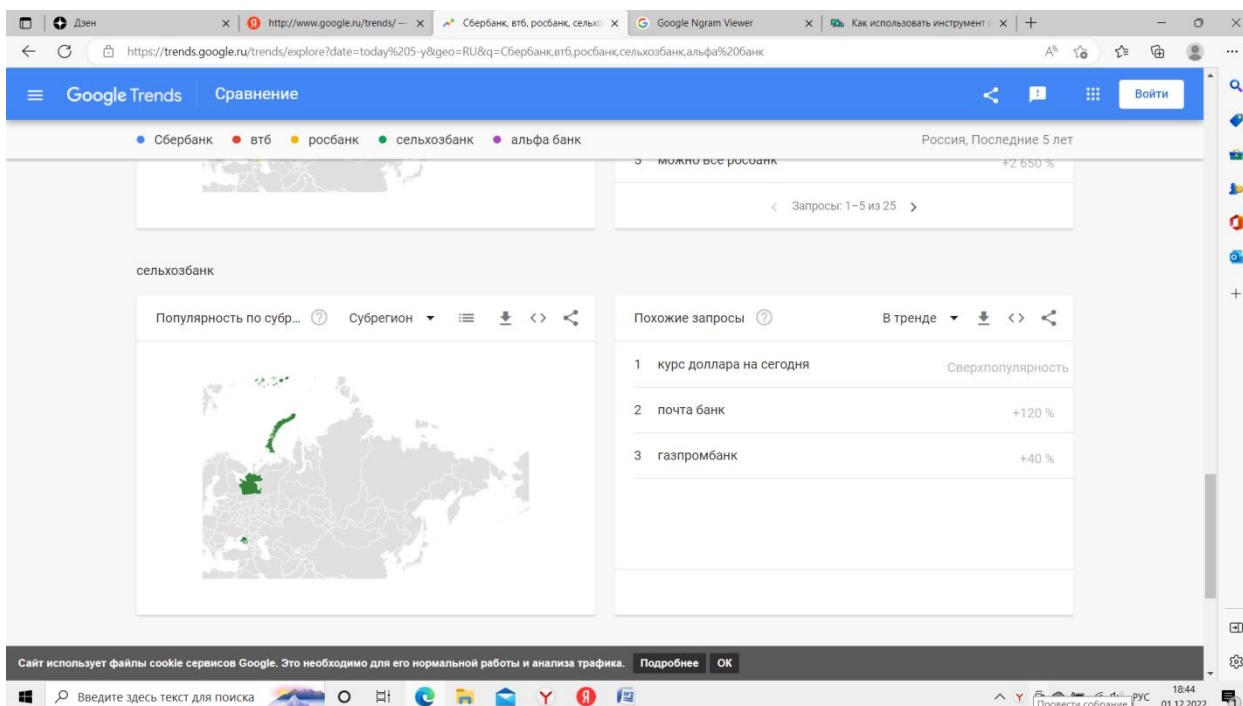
Дзен
http://www.google.ru/trends/ —
Сбербанк, втб, росбанк, сельхо
Google Ngram Viewer
Как использовать инструмент
https://trends.google.ru/trends/explore?date=today%205-y&geo=RU&q=Сбербанк,втб,росбанк,сельхозбанк,альфа%20банк

Google Trends Сравнение
Войти

Сбербанк втб росбанк сельхозбанк альфа банк
Россия, Последние 5 лет

5 можно все росбанк +2 650 %

Запросы: 1–5 из 25

сельхозбанк

Популярность по субр... Субрегион

Похожие запросы В тренде

| | | |
|---|---|---|
| 1 | курс доллара на сегодня | Сверхпопулярность |
| 2 | почта банк | +120 % |
| 3 | газпромбанк | +40 % |

Сайт использует файлы cookie сервисов Google. Это необходимо для его нормальной работы и анализа трафика. Подробнее OK

Введите здесь текст для поиска
Провести собрание
РУС
18:44
01.12.2022